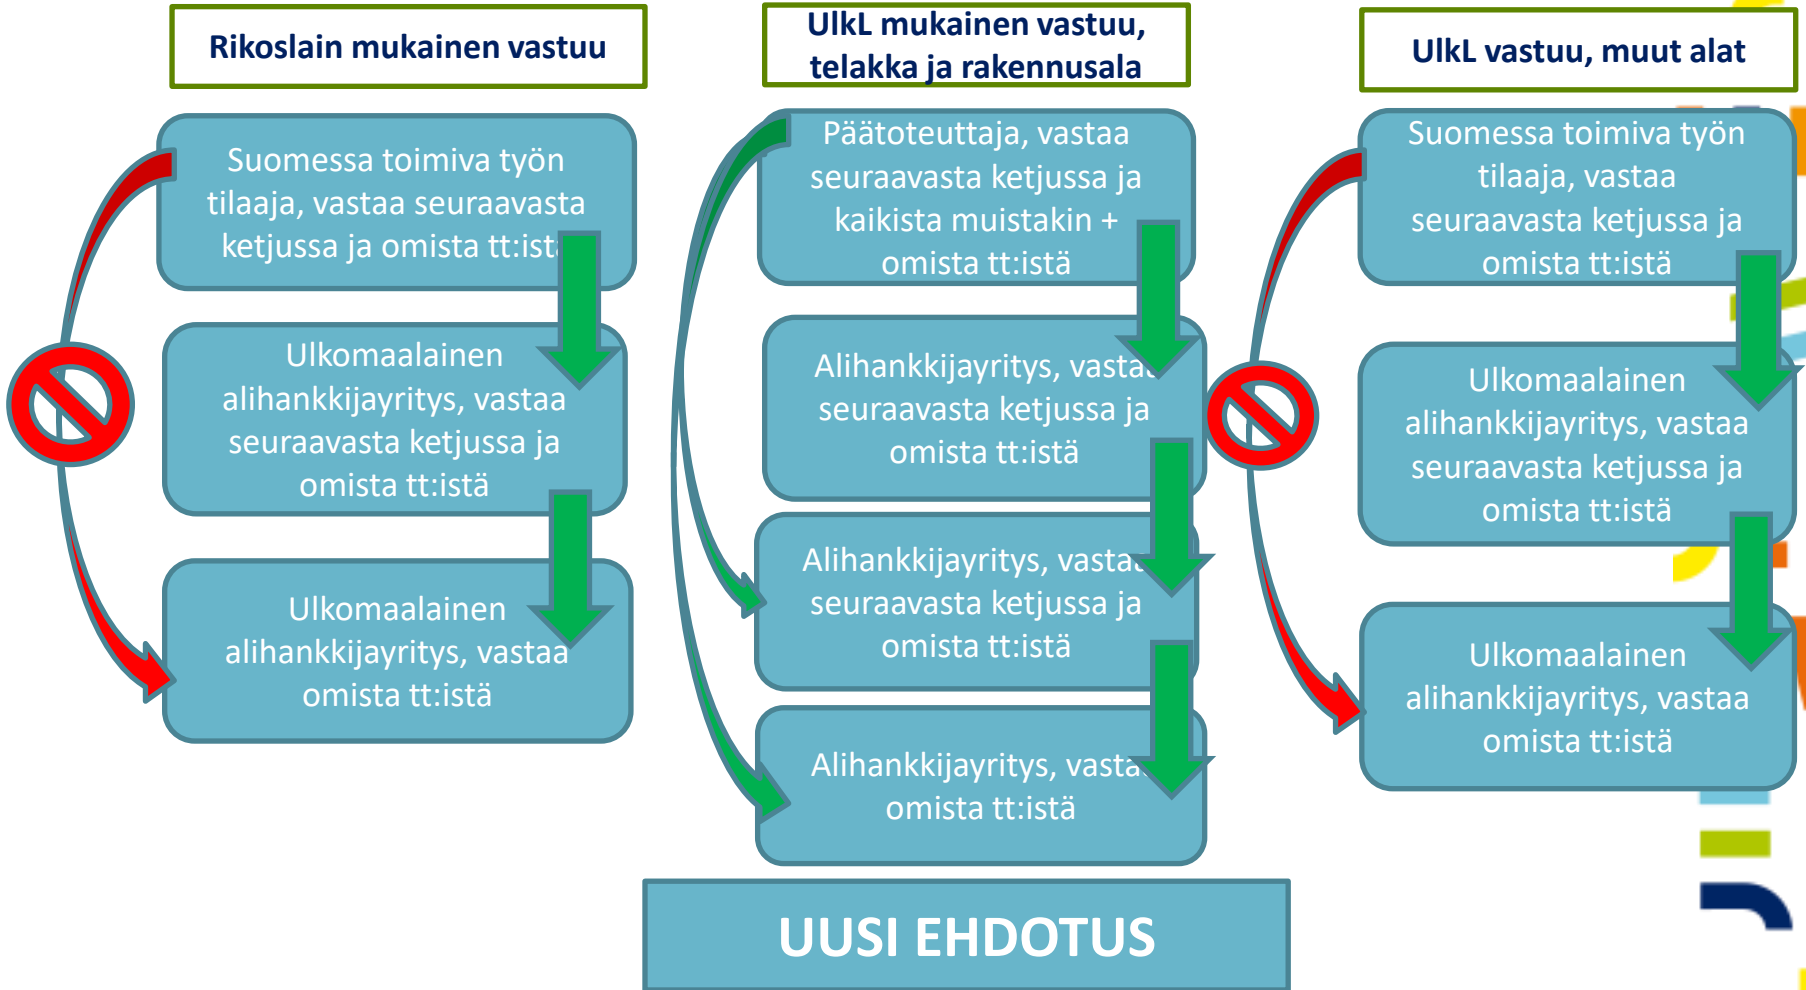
Rikoslain mukainen vastuu

Suomessa toimiva työn tilaaja, vastaa seuraavasta ketjussa ja omista tt:istä

Ulkomaalainen alihankkijayritys, vastaa seuraavasta ketjussa ja omista tt:istä

Ulkomaalainen alihankkijayritys, vastaa omista tt:istä

UlkL mukainen vastuu, telakka ja rakennusala

Päätoteuttaja, vastaa seuraavasta ketjussa ja kaikista muistakin + omista tt:istä

Alihankkijayritys, vastaa seuraavasta ketjussa ja omista tt:istä

Alihankkijayritys, vastaa seuraavasta ketjussa ja omista tt:istä

Alihankkijayritys, vastaa omista tt:istä

UUSI EHDOTUS

UlkL vastuu, muut alat

Suomessa toimiva työn tilaaja, vastaa seuraavasta ketjussa ja omista tt:istä

Ulkomaalainen alihankkijayritys, vastaa seuraavasta ketjussa ja omista tt:istä

Ulkomaalainen alihankkijayritys, vastaa omista tt:istä